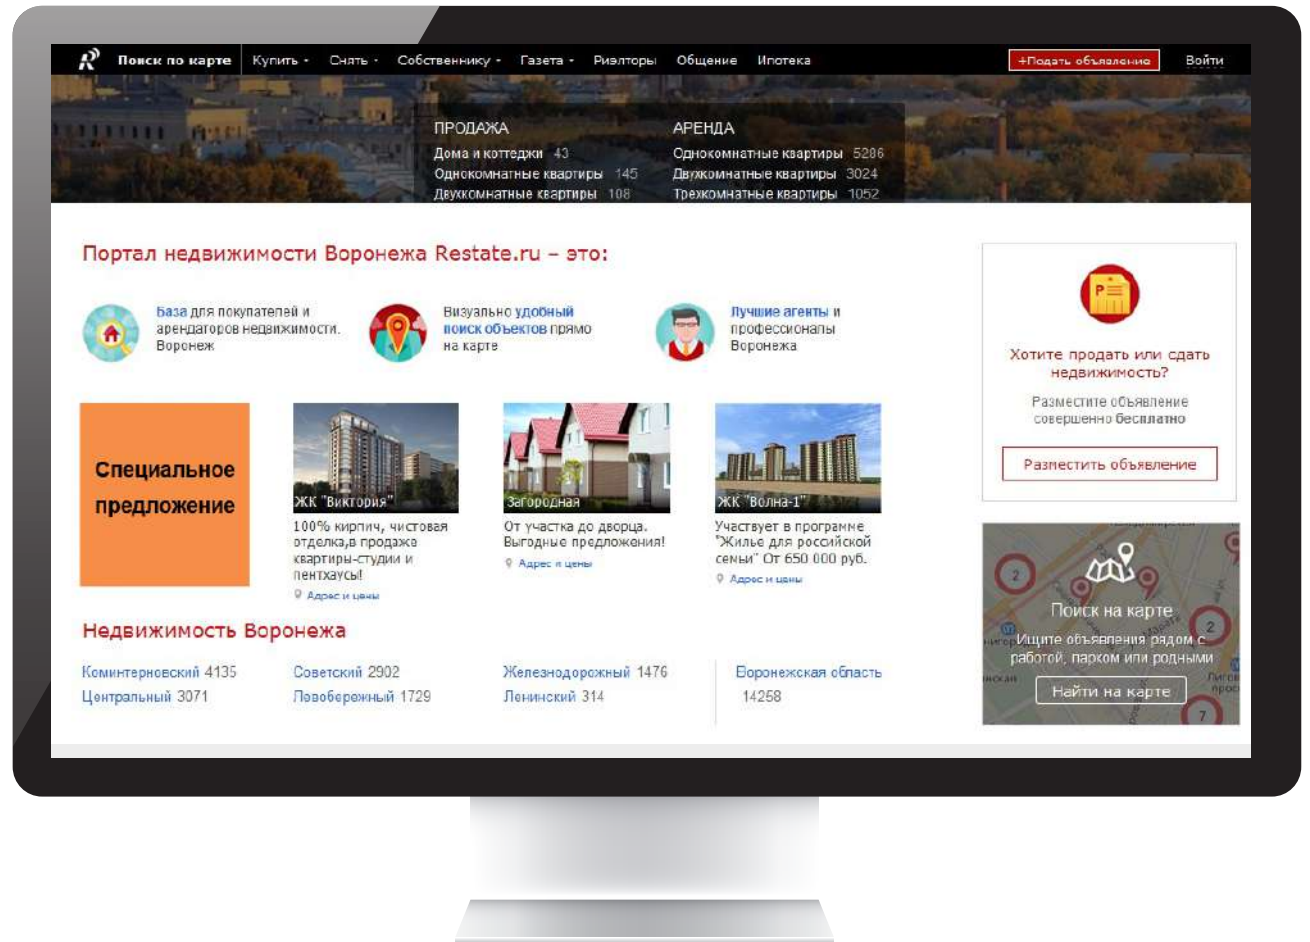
Поиск по карте Купить Снять Собственнику Газета Риэлторы Общение Ипотека +Подать объявление Войти

ПРОДАЖА
Дома и коттеджи 43
Однокомнатные квартиры 145
Двухкомнатные квартиры 108

АРЕНДА
Однокомнатные квартиры 5286
Двухкомнатные квартиры 3024
Трехкомнатные квартиры 1052

Портал недвижимости Воронежа Restate.ru – это:

База для покупателей и арендаторов недвижимости. Воронеж

Визуально удобный поиск объектов прямо на карте

Лучшие агенты и профессионалы Воронежа

Специальное предложение

ЖК "Виктория"
100% кирпич, чистовая отделка,в продаже квартиры-студии и пентхаусы!
Адрес и цены

Загородная
От участка до дворца. Выгодные предложения!
Адрес и цены

ЖК "Волна-1"
Участвует в программе "Жилье для российской семьи" От 650 000 руб.
Адрес и цены

Недвижимость Воронежа

Коминтерновский 4135
Центральный 3071
Советский 2902
Левобережный 1729
Железнодорожный 1476
Ленинский 314
Воронежская область 14258

Хотите продать или сдать недвижимость?
Разместите объявление совершенно бесплатно
Разместить объявление

Поиск на карте
Ищите объявления рядом с работой, парком или родными
Найти на карте